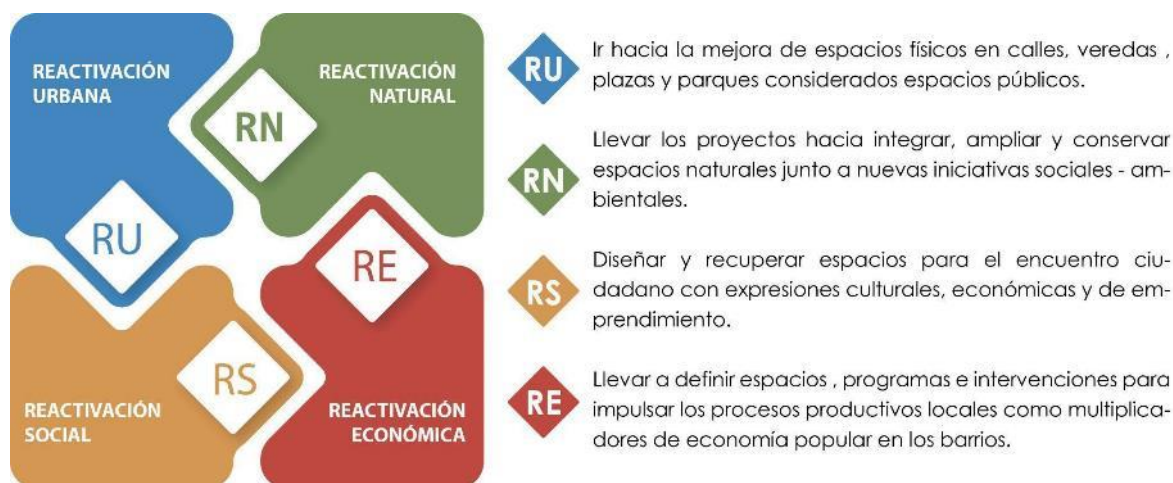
REACTIVACIÓN URBANA

REACTIVACIÓN NATURAL

RN

RU

RE

RS

REACTIVACIÓN SOCIAL

REACTIVACIÓN ECONÓMICA

RU Ir hacia la mejora de espacios físicos en calles, veredas , plazas y parques considerados espacios públicos.

RN Llevar los proyectos hacia integrar, ampliar y conservar espacios naturales junto a nuevas iniciativas sociales - ambientales.

RS Diseñar y recuperar espacios para el encuentro ciudadano con expresiones culturales, económicas y de emprendimiento.

RE Llevar a definir espacios , programas e intervenciones para impulsar los procesos productivos locales como multiplicadores de economía popular en los barrios.